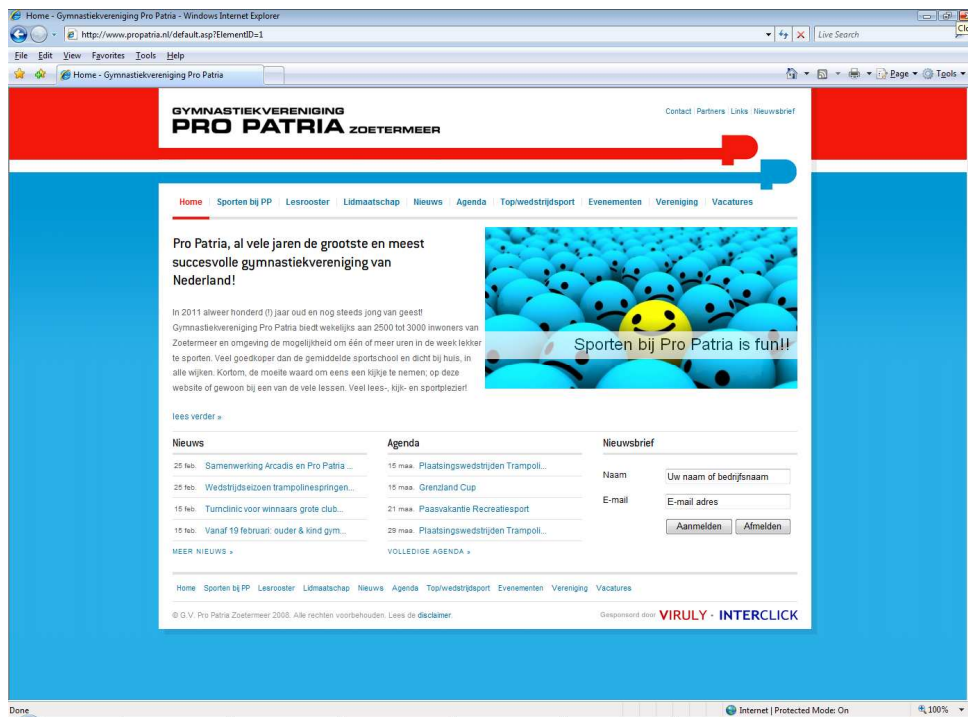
Home - Gymnastiekvereniging Pro Patria - Windows Internet Explorer

http://www.propatria.nl/default.asp?ElementID=1

Live Search

File Edit View Favorites Tools Help

Home - Gymnastiekvereniging Pro Patria

Page ▾ Tools ▾

GYMNASTIEKVERENIGING
PRO PATRIA ZOETERMEER

Contact | Partners | Links | Nieuwsbrief

Home | Sporten bij PP | Lesrooster | Lidmaatschap | Nieuws | Agenda | Top/wedstrijdsport | Evenementen | Vereniging | Vacatures

Pro Patria, al vele jaren de grootste en meest succesvolle gymnastiekvereniging van Nederland!

In 2011 alweer honderd (!) jaar oud en nog steeds jong van geest! Gymnastiekvereniging Pro Patria biedt wekelijks aan 2500 tot 3000 inwoners van Zoetermeer en omgeving de mogelijkheid om één of meer uren in de week lekker te sporten. Veel goedkoper dan de gemiddelde sportschool en dicht bij huis, in alle wijken. Kortom, de moeite waard om eens een kijkje te nemen; op deze website of gewoon bij een van de vele lessen. Veel lees-, kijk- en sportplezier!

Sporten bij Pro Patria is fun!!

lees verder »

Nieuws

25 feb. Samenwerking Arcadis en Pro Patria ...
25 feb. Wedstrijdseizoen trampolinespringen...
15 feb. Turnclinic voor winnaars grote club...
15 feb. Vanaf 19 februari: ouder & kind gym...
MEER NIEUWS »

Agenda

15 maa. Plaatsingswedstrijden Trampoli...
15 maa. Grenzland Cup
21 maa. Paasvakantie Recreatiesport
29 maa. Plaatsingswedstrijden Trampoli...
VOLLEDIGE AGENDA »

Nieuwsbrief

Naam Uw naam of bedrijfsnaam
E-mail E-mail adres
Aanmelden Afmelden

Home Sporten bij PP Lesrooster Lidmaatschap Nieuws Agenda Top/wedstrijdsport Evenementen Vereniging Vacatures

© G.V. Pro Patria Zoetermeer 2008. Alle rechten voorbehouden. Lees de disclaimer.

Gesponsord door VIRULY - INTERCLICK

Done

Internet | Protected Mode: On

100%